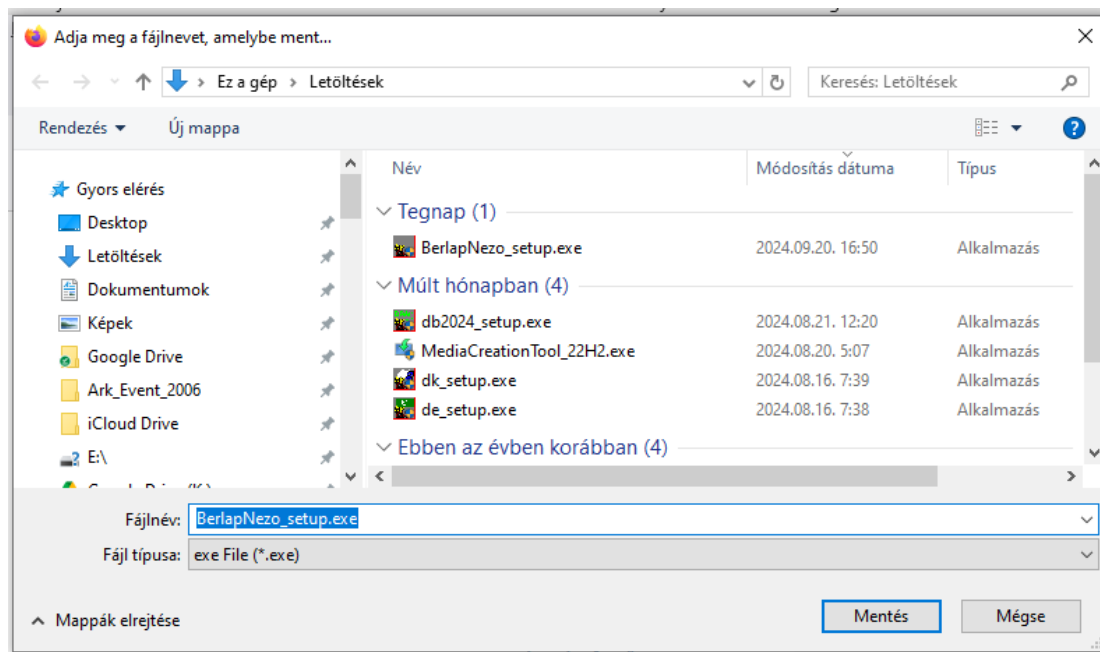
Adja meg a fájlnevet, amelybe ment...

Ez a gép > Letöltések

Keresés: Letöltések

Rendezés ▾ Új mappa

Gyors elérés
Desktop
Letöltések
Dokumentumok
Képek
Google Drive
Ark_Event_2006
iCloud Drive
E:\
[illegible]

| Név | Módosítás dátuma | Típus |
|---|---|---|
| Tegnap (1) | | |
| BerlapNezo_setup.exe | 2024.09.20. 16:50 | Alkalmazás |
| Múlt hónapban (4) | | |
| db2024_setup.exe | 2024.08.21. 12:20 | Alkalmazás |
| MediaCreationTool_22H2.exe | 2024.08.20. 5:07 | Alkalmazás |
| dk_setup.exe | 2024.08.16. 7:39 | Alkalmazás |
| de_setup.exe | 2024.08.16. 7:38 | Alkalmazás |
| Ebben az évben korábban (4) | | |

Fájlnév: BerlapNezo_setup.exe
Fájl típusa: exe File (*.exe)

Mappák elrejtése

Mentés
Mégse